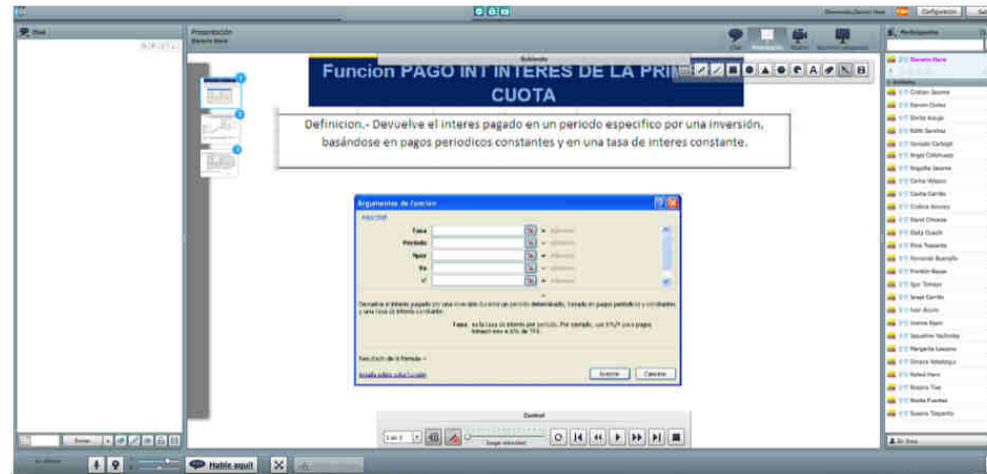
Chat

Presentación

Configuración

Participantes

Subiendo

Funcion PAGO INT INTERES DE LA PRI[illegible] CUOTA

Definicion.- Devuelve el interes pagado en un periodo especifico por una inversión, basándose en pagos periodicos constantes y en una tasa de interes constante.

Argumentos de función

PAGOINT

Tasa

Periodo

Nper

Va

Vf

Devuelve el interés pagado por una inversión durante un período determinado, basado en pagos periódicos y constantes y una tasa de interés constante.

Tasa es la tasa de interés por período. Por ejemplo, use 6%/4 para pagos trimestrales al 6% de TPA.

Resultado de la fórmula =

Ayuda sobre esta función

Aceptar

Cancelar

Control

1 de 3

Hable aquí